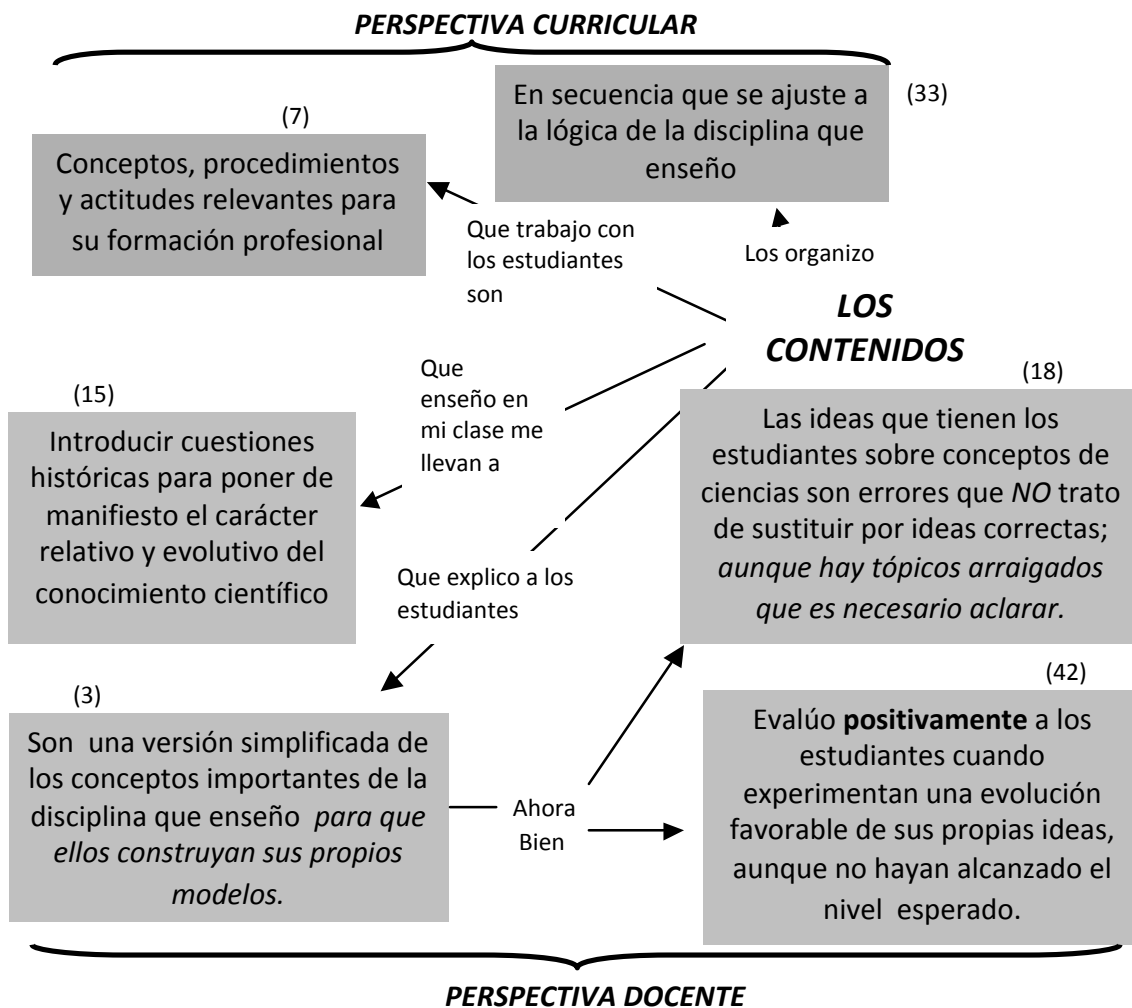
*PERSPECTIVA CURRICULAR*

(33)
En secuencia que se ajuste a la lógica de la disciplina que enseño

(7)
Conceptos, procedimientos y actitudes relevantes para su formación profesional

Que trabajo con los estudiantes son

Los organizo

***LOS CONTENIDOS***

Que enseño en mi clase me llevan a

(15)
Introducir cuestiones históricas para poner de manifiesto el carácter relativo y evolutivo del conocimiento científico

(18)
Las ideas que tienen los estudiantes sobre conceptos de ciencias son errores que *NO* trato de sustituir por ideas correctas; *aunque hay tópicos arraigados que es necesario aclarar.*

Que explico a los estudiantes

(3)
Son una versión simplificada de los conceptos importantes de la disciplina que enseño *para que ellos construyan sus propios modelos.*

Ahora Bien

(42)
Evalúo **positivamente** a los estudiantes cuando experimentan una evolución favorable de sus propias ideas, aunque no hayan alcanzado el nivel esperado.

*PERSPECTIVA DOCENTE*